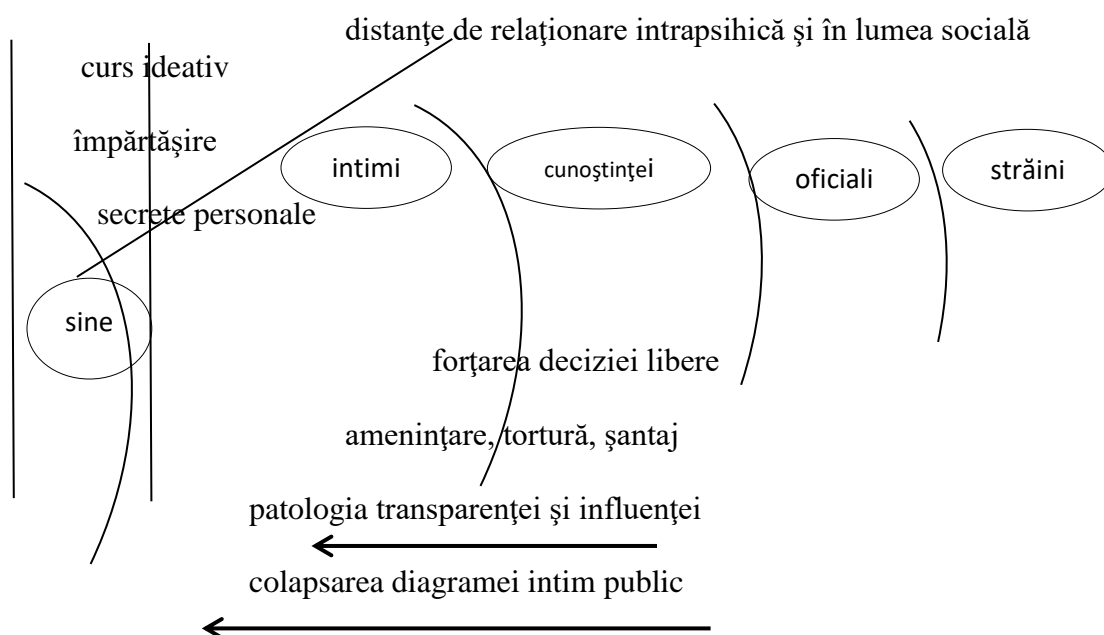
distanţe de relaţionare intrapsihică şi în lumea socială

curs ideativ

împărtăşire

intimi

cunoştinţei

oficiali

străini

secrete personale

sine

forţarea deciziei libere

ameninţare, tortură, şantaj

patologia transparenţei şi influenţei

colapsarea diagramei intim public